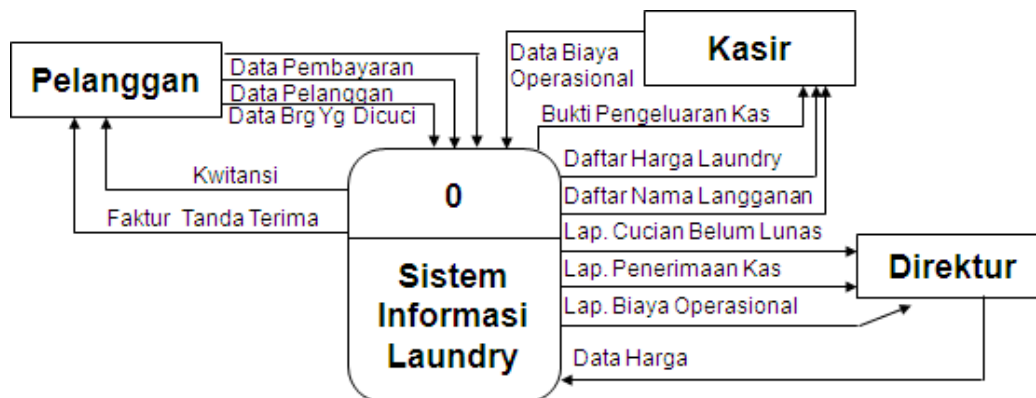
Pelanggan

Data Pembayaran
Data Pelanggan
Data Brg Yg Dicuci

Data Biaya Operasional

Kasir

Bukti Pengeluaran Kas

Kwitansi

Faktur Tanda Terima

0

Sistem Informasi Laundry

Daftar Harga Laundry
Daftar Nama Langganan
Lap. Cucian Belum Lunas
Lap. Penerimaan Kas
Lap. Biaya Operasional

Direktur

Data Harga